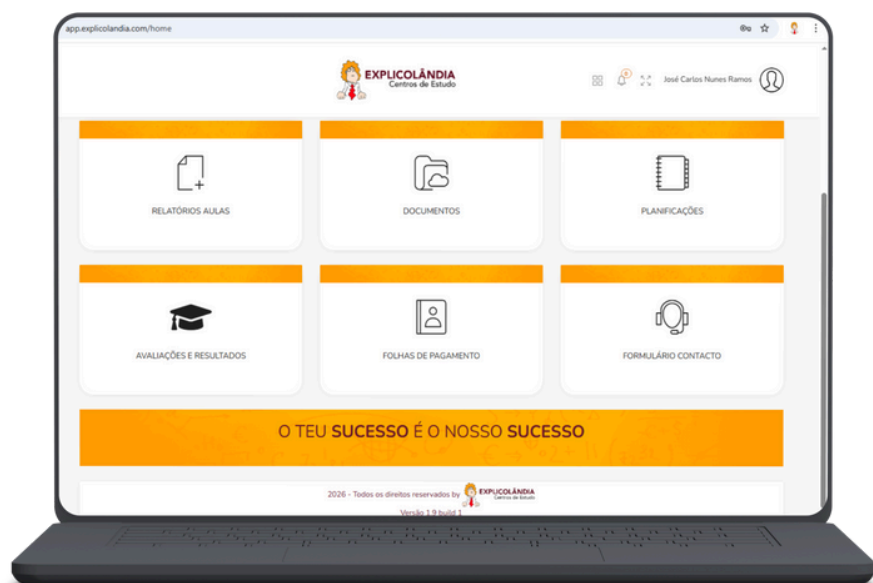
app.explicolandia.com/home

EXPLICOLÂNDIA
Centros de Estudo

José Carlos Nunes Ramos

RELATÓRIOS AULAS

DOCUMENTOS

PLANIFICAÇÕES

AVALIAÇÕES E RESULTADOS

FOLHAS DE PAGAMENTO

FORMULÁRIO CONTACTO

O TEU **SUCESSO** É O NOSSO **SUCESSO**

2026 - Todos os direitos reservados by EXPLICOLÂNDIA Centros de Estudo

Versão 1.9 build 1